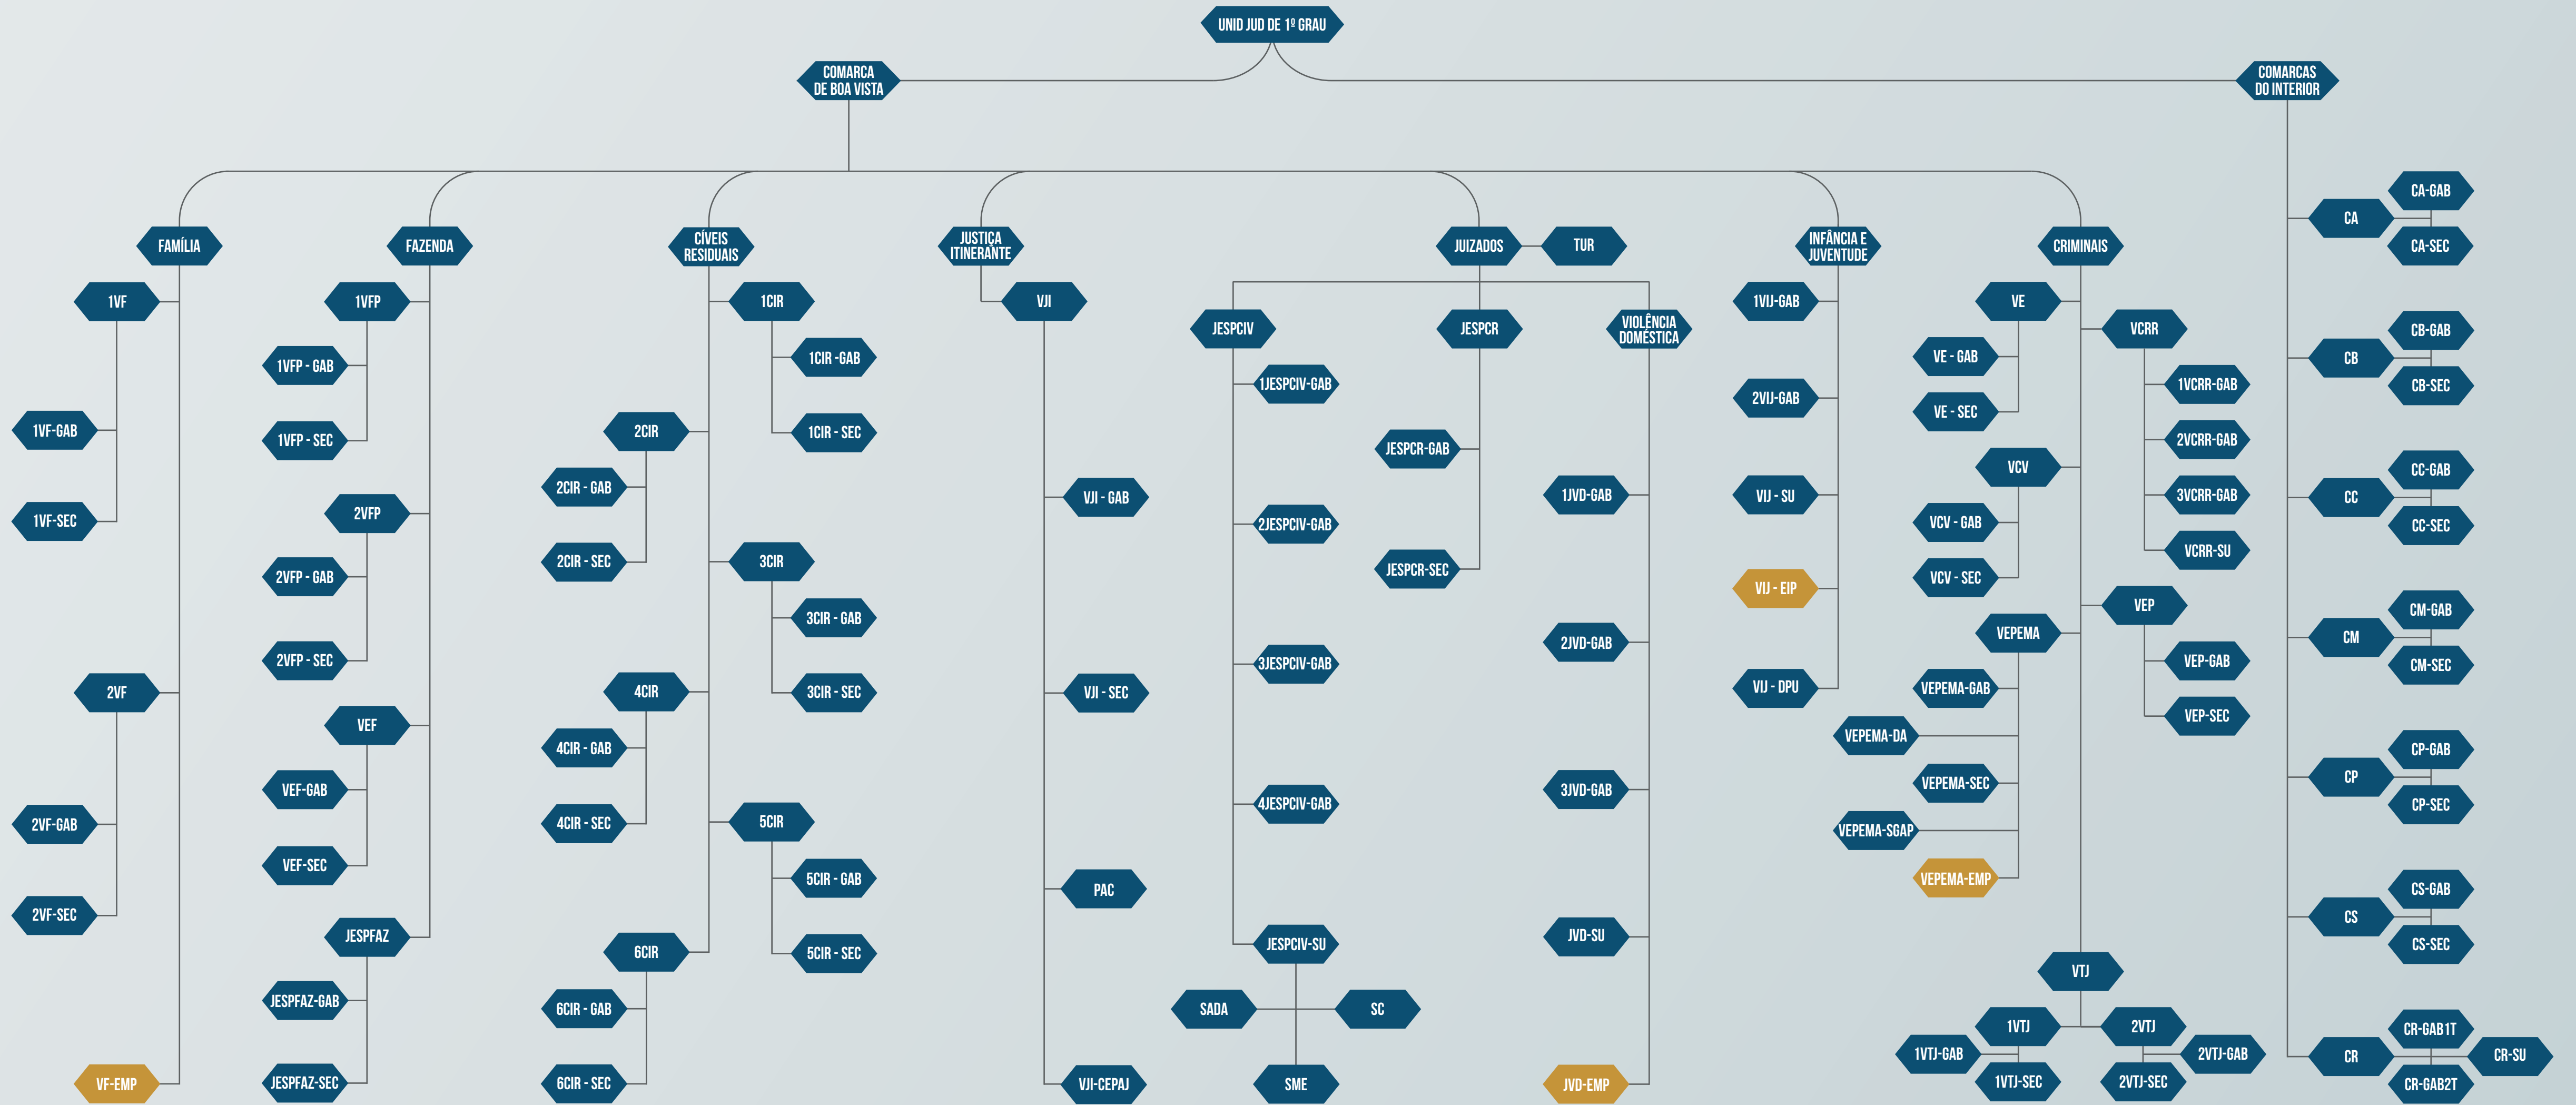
UNID JUD DE 1º GRAU

COMARCA DE BOA VISTA

COMARCAS DO INTERIOR

FAMÍLIA
1VF
1VF-GAB
1VF-SEC
2VF
2VF-GAB
2VF-SEC
VF-EMP

FAZENDA
1VFP
1VFP - GAB
1VFP - SEC
2VFP
2VFP - GAB
2VFP - SEC
VEF
VEF-GAB
VEF-SEC
JESPFAZ
JESPFAZ-GAB
JESPFAZ-SEC

CÍVEIS RESIDUAIS
1CIR
1CIR -GAB
1CIR - SEC
2CIR
2CIR - GAB
2CIR - SEC
3CIR
3CIR - GAB
3CIR - SEC
4CIR
4CIR - GAB
4CIR - SEC
5CIR
5CIR - GAB
5CIR - SEC
6CIR
6CIR - GAB
6CIR - SEC

JUSTIÇA ITINERANTE
VJI
VJI - GAB
VJI - SEC
PAC
VJI-CEPAJ

JUIZADOS
TUR
JESPCIV
1JESPCIV-GAB
2JESPCIV-GAB
3JESPCIV-GAB
4JESPCIV-GAB
JESPCIV-SU
SADA
SC
SME
JESPCR
JESPCR-GAB
JESPCR-SEC
VIOLÊNCIA DOMÉSTICA
1JVD-GAB
2JVD-GAB
3JVD-GAB
JVD-SU
JVD-EMP

INFÂNCIA E JUVENTUDE
1VIJ-GAB
2VIJ-GAB
VIJ - SU
VIJ - EIP
VIJ - DPU

CRIMINAIS
VE
VE - GAB
VE - SEC
VCV
VCV - GAB
VCV - SEC
VEPEMA
VEPEMA-GAB
VEPEMA-DA
VEPEMA-SEC
VEPEMA-SGAP
VEPEMA-EMP
VCRR
1VCRR-GAB
2VCRR-GAB
3VCRR-GAB
VCRR-SU
VEP
VEP-GAB
VEP-SEC
VTJ
1VTJ
1VTJ-GAB
1VTJ-SEC
2VTJ
2VTJ-GAB
2VTJ-SEC

CA
CA-GAB
CA-SEC
CB
CB-GAB
CB-SEC
CC
CC-GAB
CC-SEC
CM
CM-GAB
CM-SEC
CP
CP-GAB
CP-SEC
CS
CS-GAB
CS-SEC
CR
CR-GAB1T
CR-GAB2T
CR-SU